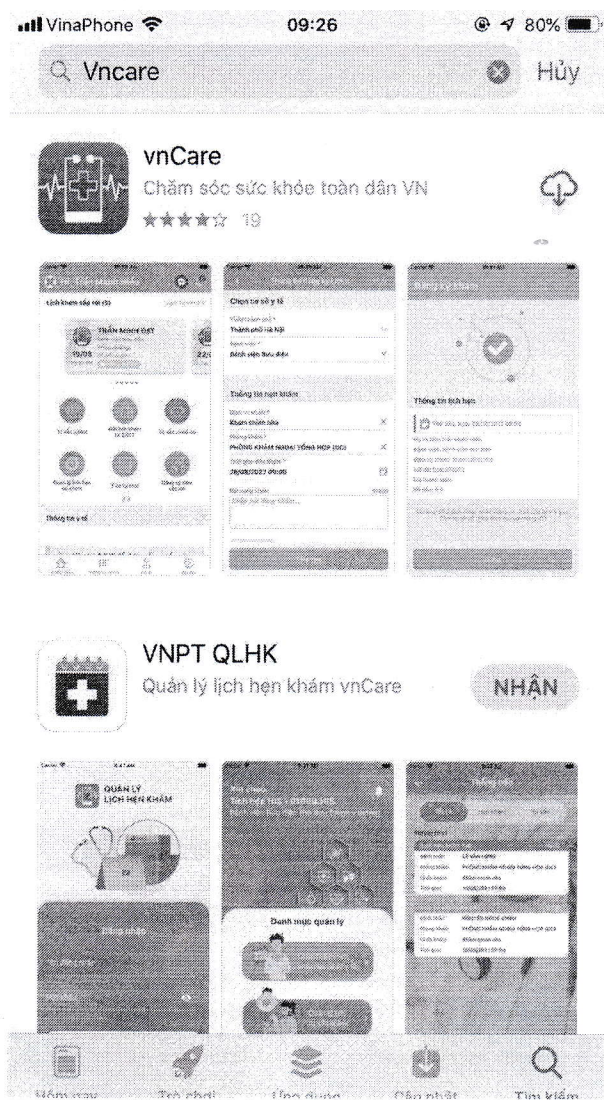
VinaPhone 09:26 80%

Vncare Hủy

vnCare
Chăm sóc sức khỏe toàn dân VN
19

Lịch khám sắp tới
TRẦN MINH ĐẠT
19/08
22/

Thông tin y tế

Chọn cơ sở y tế
Thành phố Hà Nội
Bệnh viện Bưu điện

Thông tin hẹn khám
Khám chỉnh hình
PHÒNG KHÁM NGOẠI TỔNG HỢP (103)
19/08/2022 09:00

Thông tin lịch hẹn

VNPT QLHK
Quản lý lịch hẹn khám vnCare
NHẬN

QUẢN LÝ
LỊCH HẸN KHÁM

Đăng nhập

Danh mục quản lý

Hôm nay Trò chơi Ứng dụng Cập nhật Tìm kiếm